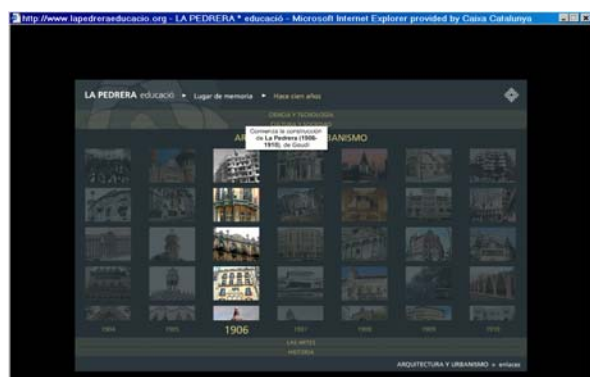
http://www.lapedreraeducacio.org - LA PEDRERA * educació - Microsoft Internet Explorer provided by Caixa Catalunya

LA PEDRERA educació ▸ Lugar de memoria ▸ Hace cien años

CIENCIA Y TECNOLOGÍA
CULTURA Y SOCIEDAD
AR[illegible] BANISMO

Comienza la construcción de La Pedrera (1906-1910), de Gaudí

1904 1905 1906 1907 1908 1909 1910

LAS ARTES
HISTORIA

ARQUITECTURA Y URBANISMO » enlaces